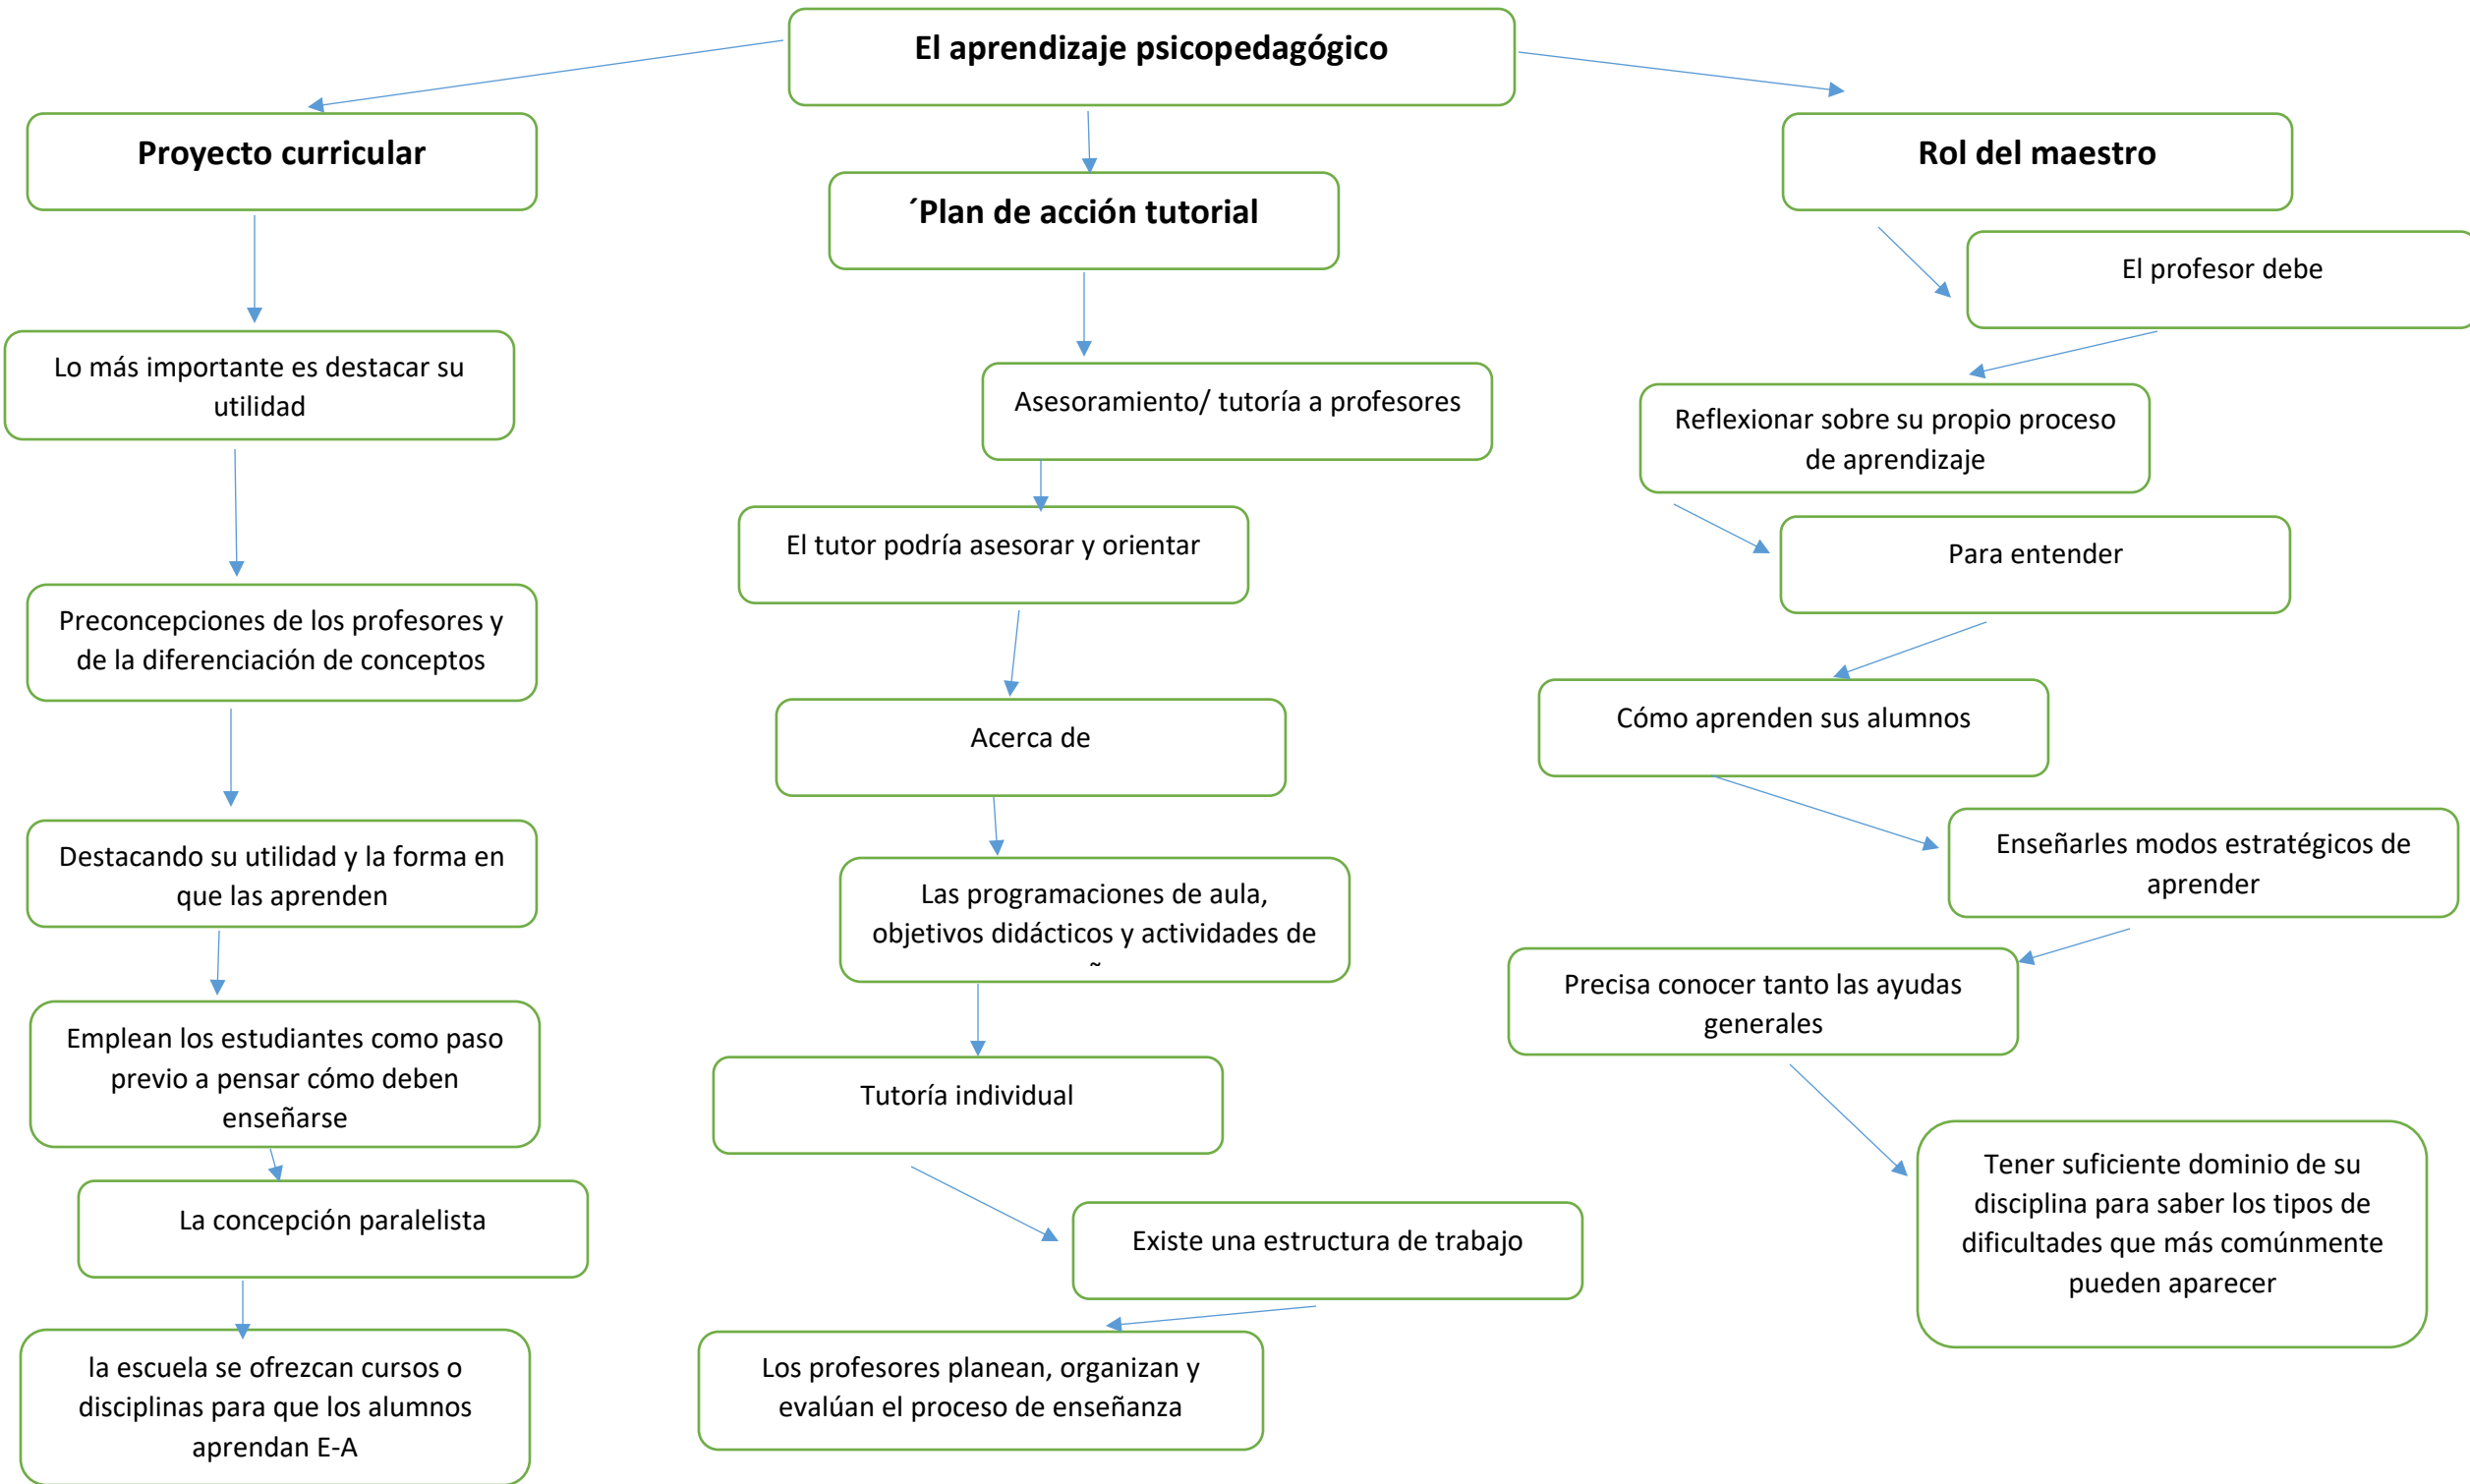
El aprendizaje psicopedagógico

Proyecto curricular

Lo más importante es destacar su utilidad

Preconcepciones de los profesores y de la diferenciación de conceptos

Destacando su utilidad y la forma en que las aprenden

Emplean los estudiantes como paso previo a pensar cómo deben enseñarse

La concepción paralelista

la escuela se ofrezcan cursos o disciplinas para que los alumnos aprendan E-A

´Plan de acción tutorial

Asesoramiento/ tutoría a profesores

El tutor podría asesorar y orientar

Acerca de

Las programaciones de aula, objetivos didácticos y actividades de ~

Tutoría individual

Existe una estructura de trabajo

Los profesores planean, organizan y evalúan el proceso de enseñanza

Rol del maestro

El profesor debe

Reflexionar sobre su propio proceso de aprendizaje

Para entender

Cómo aprenden sus alumnos

Enseñarles modos estratégicos de aprender

Precisa conocer tanto las ayudas generales

Tener suficiente dominio de su disciplina para saber los tipos de dificultades que más comúnmente pueden aparecer